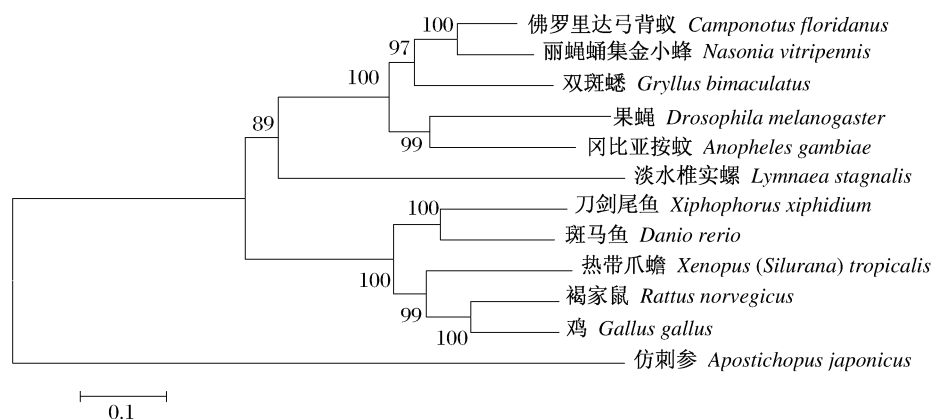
100 佛罗里达弓背蚁 Camponotus floridanus
97 丽蝇蛹集金小蜂 Nasonia vitripennis
100 双斑蟋 Gryllus bimaculatus
89
果蝇 Drosophila melanogaster
99 冈比亚按蚊 Anopheles gambiae
淡水椎实螺 Lymnaea stagnalis
100 刀剑尾鱼 Xiphophorus xiphidium
斑马鱼 Danio rerio
100
热带爪蟾 Xenopus (Silurana) tropicalis
99 褐家鼠 Rattus norvegicus
100 鸡 Gallus gallus
仿刺参 Apostichopus japonicus
0.1